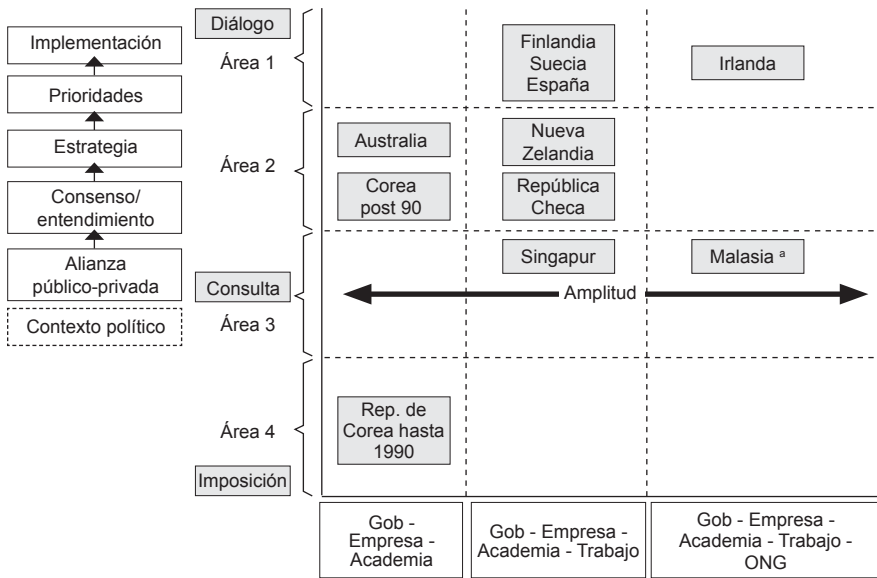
Implementación

Prioridades

Estrategia

Consenso/ entendimiento

Alianza público-privada

Contexto político

Diálogo

Área 1

Área 2

Consulta

Área 3

Área 4

Imposición

Finlandia Suecia España

Irlanda

Australia

Nueva Zelandia

Corea post 90

República Checa

Singapur

Malasia $^{a}$

Amplitud

Rep. de Corea hasta 1990

| Gob - Empresa - Academia | Gob - Empresa - Academia - Trabajo | Gob - Empresa - Academia - Trabajo - ONG |